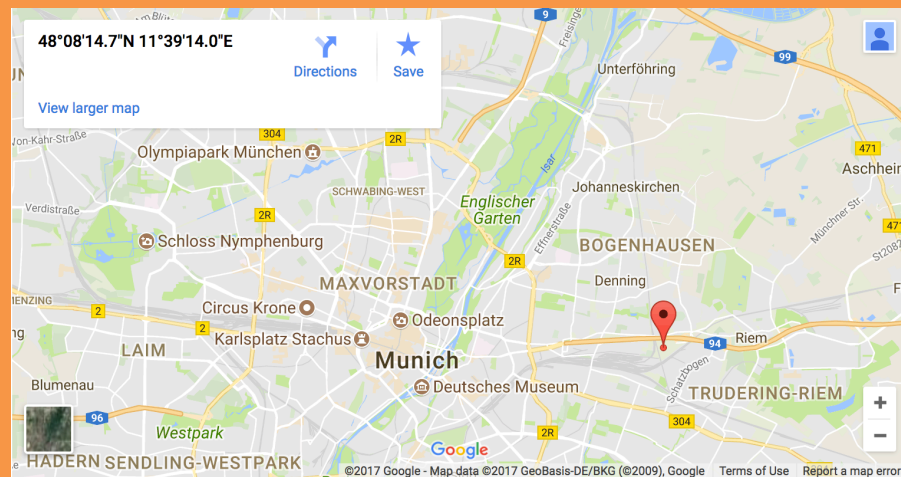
48°08'14.7"N 11°39'14.0"E

Directions

Save

View larger map

9

Unterföhring

99

304

2R

Von-Kahr-Straße

Olympiapark München

471

Aschheim

SCHWABING-WEST

Johanneskirchen

Isar

Verdistraße

2R

Englischer Garten

Münchner Str.

Schloss Nymphenburg

Effnerstraße

BOGENHAUSEN

2R

MAXVORSTADT

Denning

St2082

HENZING

2

Circus Krone

Odeonsplatz

2

94

Riem

LAIM

Karlsplatz Stachus

Munich

Schatzbogen

Blumenau

Deutsches Museum

TRUDERING-RIEM

96

Westpark

2R

304

HADERN

SENDLING-WESTPARK

Google

©2017 Google - Map data ©2017 GeoBasis-DE/BKG (©2009), Google

Terms of Use

Report a map error

+

−